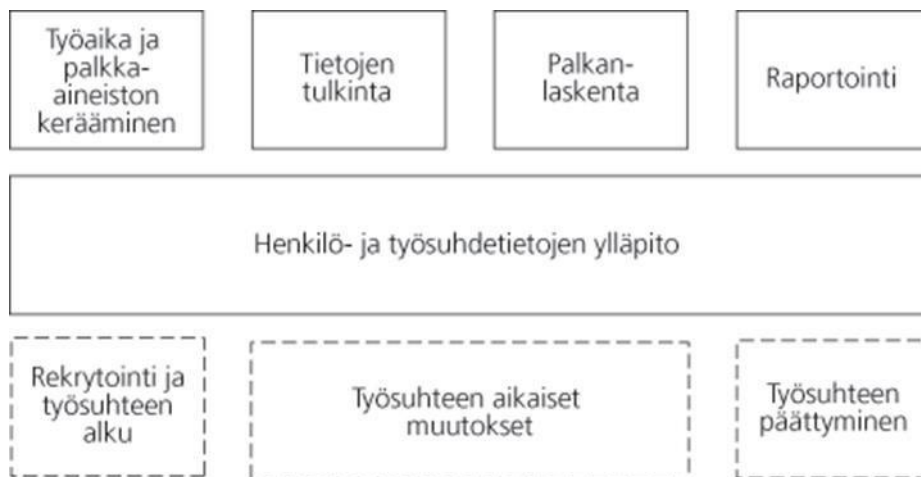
Työaika ja palkka-aineiston kerääminen

Tietojen tulkinta

Palkan-laskenta

Raportointi

Henkilö- ja työsuhdetietojen ylläpito

Rekrytointi ja työsuhteen alku

Työsuhteen aikaiset muutokset

Työsuhteen päättyminen